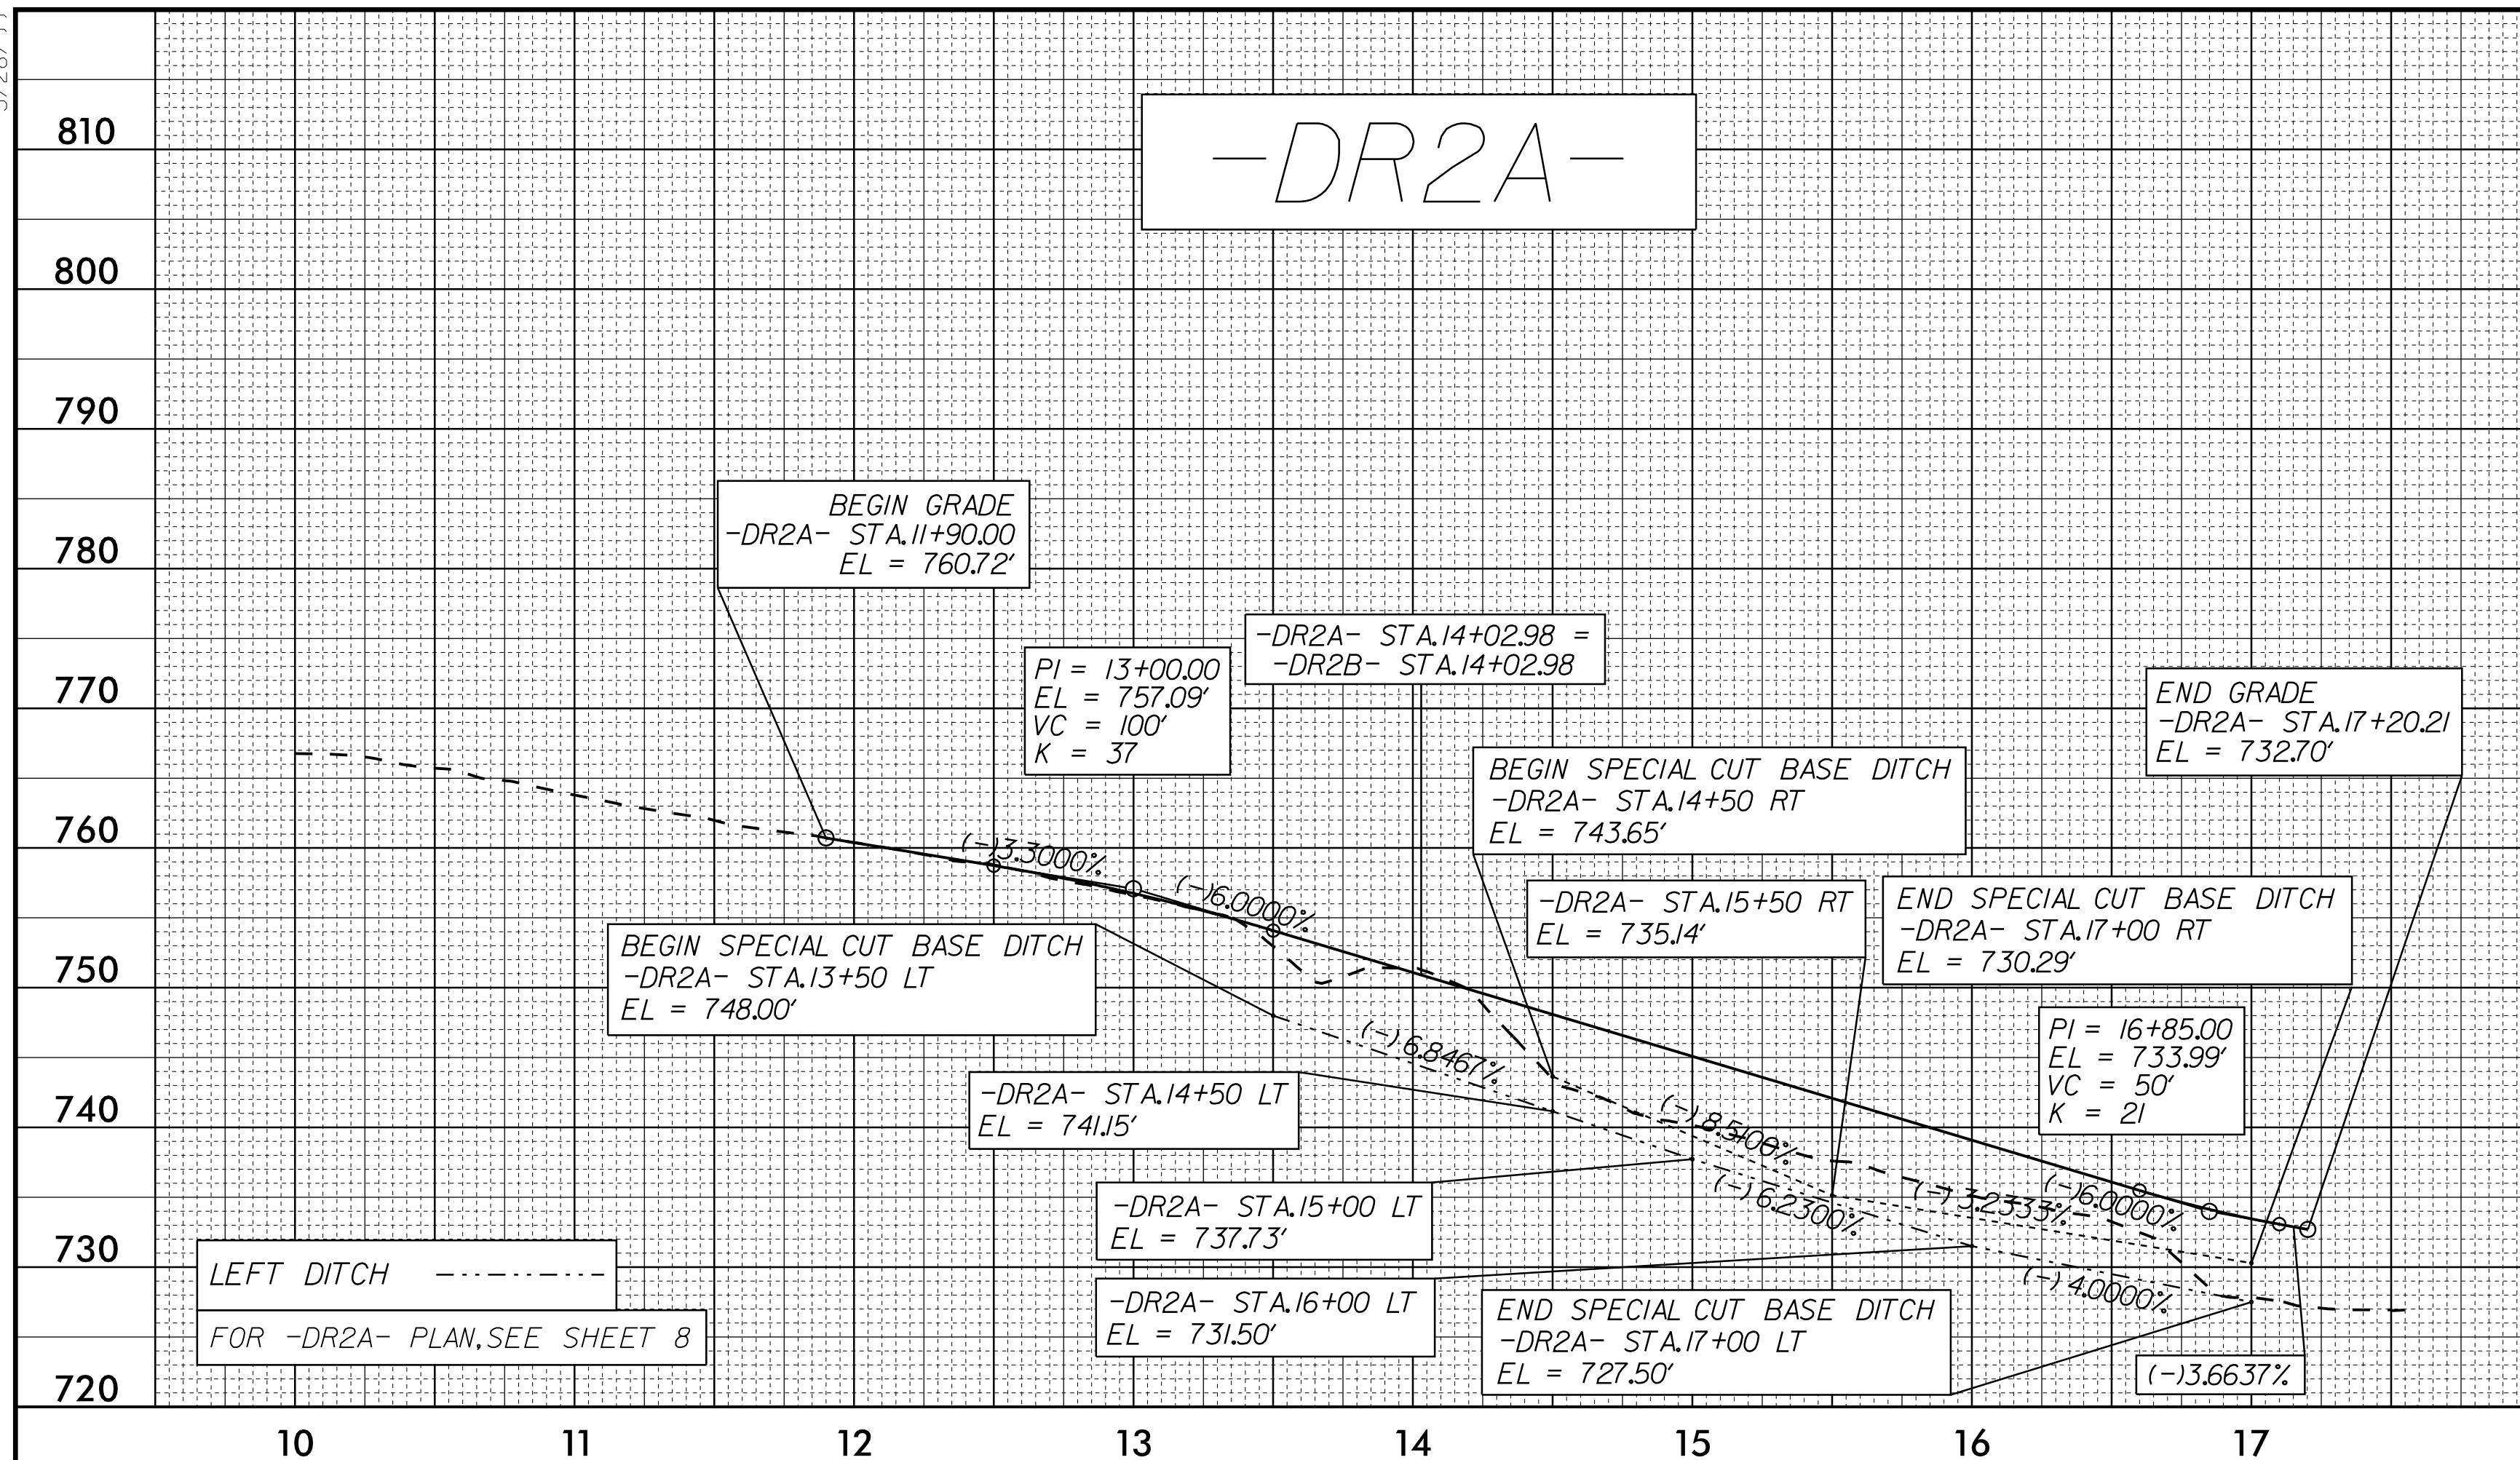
-DR2A-

810
800
790
780
770
760
750
740
730
720

BEGIN GRADE
-DR2A- STA.11+90.00
EL = 760.72'

PI = 13+00.00
EL = 757.09'
VC = 100'
K = 37

-DR2A- STA.14+02.98 =
-DR2B- STA.14+02.98

END GRADE
-DR2A- STA.17+20.21
EL = 732.70'

BEGIN SPECIAL CUT BASE DITCH
-DR2A- STA.14+50 RT
EL = 743.65'

(-)3.3000%

(-)6.0000%

-DR2A- STA.15+50 RT
EL = 735.14'

END SPECIAL CUT BASE DITCH
-DR2A- STA.17+00 RT
EL = 730.29'

BEGIN SPECIAL CUT BASE DITCH
-DR2A- STA.13+50 LT
EL = 748.00'

PI = 16+85.00
EL = 733.99'
VC = 50'
K = 21

(-)6.8467%

-DR2A- STA.14+50 LT
EL = 741.15'

(-)8.5100%

(-)6.2300%

(-)3.2333%

(-)6.0000%

-DR2A- STA.15+00 LT
EL = 737.73'

LEFT DITCH

FOR -DR2A- PLAN, SEE SHEET 8

-DR2A- STA.16+00 LT
EL = 731.50'

(-)4.0000%

END SPECIAL CUT BASE DITCH
-DR2A- STA.17+00 LT
EL = 727.50'

(-)3.6637%

10
11
12
13
14
15
16
17